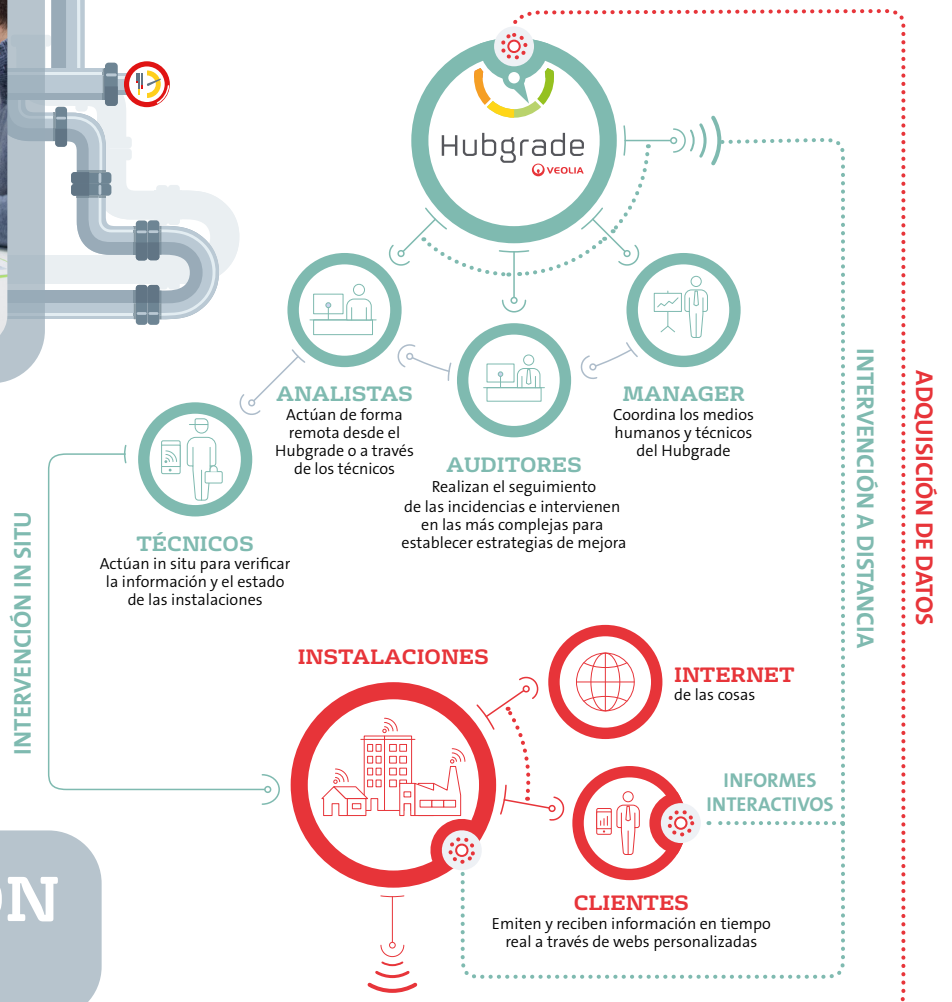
Hubgrade
VEOLIA

ANALISTAS
Actúan de forma remota desde el Hubgrade o a través de los técnicos

AUDITORES
Realizan el seguimiento de las incidencias e intervienen en las más complejas para establecer estrategias de mejora

MANAGER
Coordina los medios humanos y técnicos del Hubgrade

TÉCNICOS
Actúan in situ para verificar la información y el estado de las instalaciones

INTERVENCIÓN IN SITU

INTERVENCIÓN A DISTANCIA

ADQUISICIÓN DE DATOS

INSTALACIONES

INTERNET
de las cosas

INFORMES INTERACTIVOS

CLIENTES
Emiten y reciben información en tiempo real a través de webs personalizadas

ON